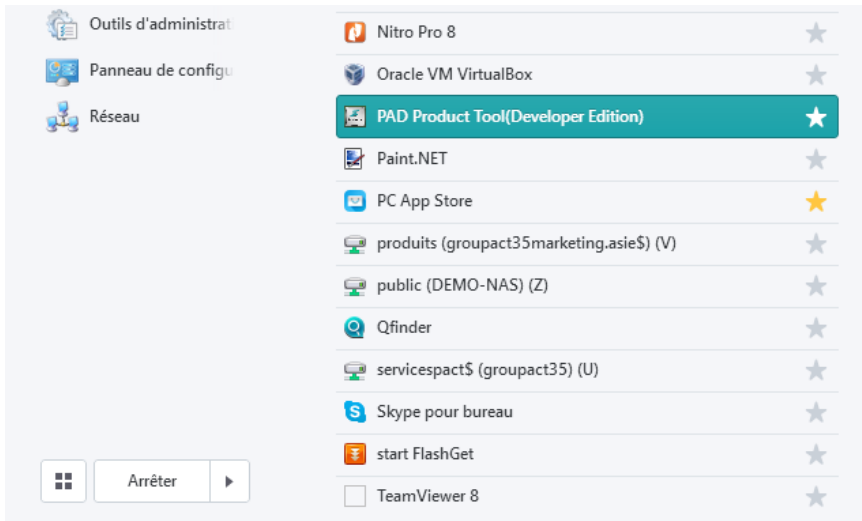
Outils d'administrat
Panneau de configu
Réseau

Arrêter

Nitro Pro 8
Oracle VM VirtualBox
PAD Product Tool(Developer Edition)
Paint.NET
PC App Store
produits (groupact35marketing.asie$) (V)
public (DEMO-NAS) (Z)
Qfinder
servicespact$ (groupact35) (U)
Skype pour bureau
start FlashGet
TeamViewer 8